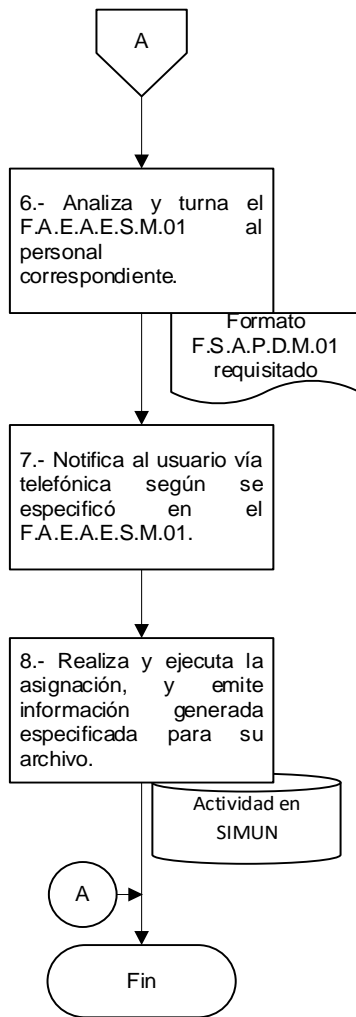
A

6.- Analiza y turna el F.A.E.A.E.S.M.01 al personal correspondiente.

Formato F.S.A.P.D.M.01 requisitado

7.- Notifica al usuario vía telefónica según se especificó en el F.A.E.A.E.S.M.01.

8.- Realiza y ejecuta la asignación, y emite información generada especificada para su archivo.

Actividad en SIMUN

A

Fin